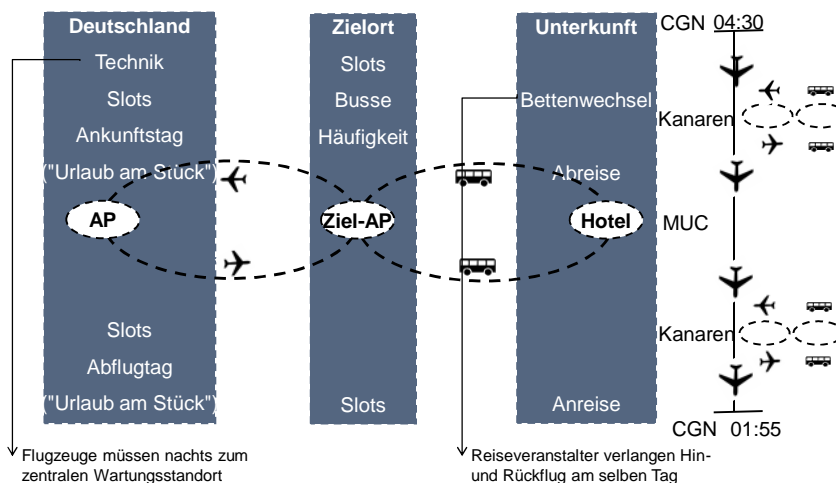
Deutschland

Technik

Slots

Ankunftstag

("Urlaub am Stück")

AP

Slots

Abflugtag

("Urlaub am Stück")

Zielort

Slots

Busse

Häufigkeit

Ziel-AP

Slots

Unterkunft

Bettenwechsel

Abreise

Hotel

Anreise

CGN 04:30

Kanaren

MUC

Kanaren

CGN 01:55

Flugzeuge müssen nachts zum zentralen Wartungsstandort

Reiseveranstalter verlangen Hin- und Rückflug am selben Tag